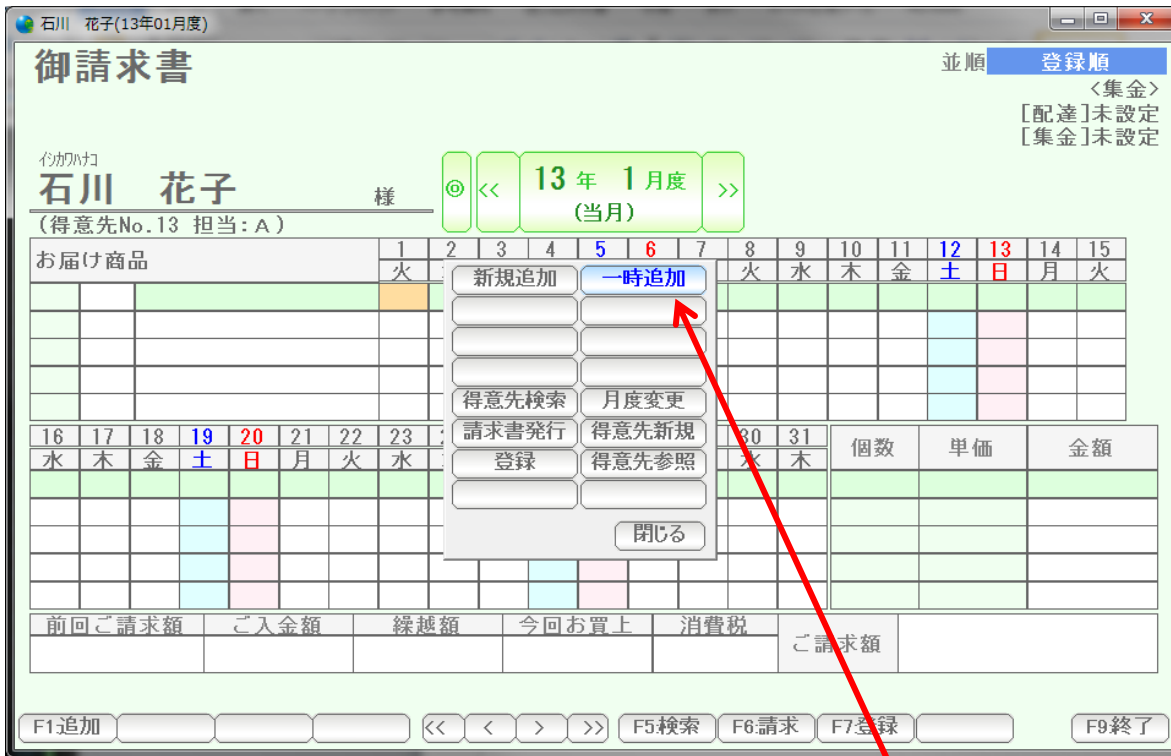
石川 花子(13年01月度)

御請求書

並順 登録順
<集金>
[配達]未設定
[集金]未設定

イシカワハナコ
石川 花子 様
(得意先No.13 担当:A)

◎ << 13 年 1 月度 (当月) >>

| お届け商品 | 1 火 | 2 | 3 | 4 | 5 | 6 | 7 | 8 火 | 9 水 | 10 木 | 11 金 | 12 土 | 13 日 | 14 月 | 15 火 |
|---|---|---|---|---|---|---|---|---|---|---|---|---|---|---|---|

新規追加 一時追加
得意先検索 月度変更
請求書発行 得意先新規
登録 得意先参照
閉じる

| 16 水 | 17 木 | 18 金 | 19 土 | 20 日 | 21 月 | 22 火 | 23 水 | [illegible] | 30 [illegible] | 31 木 | 個数 | 単価 | 金額 |
|---|---|---|---|---|---|---|---|---|---|---|---|---|---|

| 前回ご請求額 | ご入金額 | 繰越額 | 今回お買上 | 消費税 | ご請求額 |
|---|---|---|---|---|---|

F1追加 << < > >> F5検索 F6請求 F7登録 F9終了